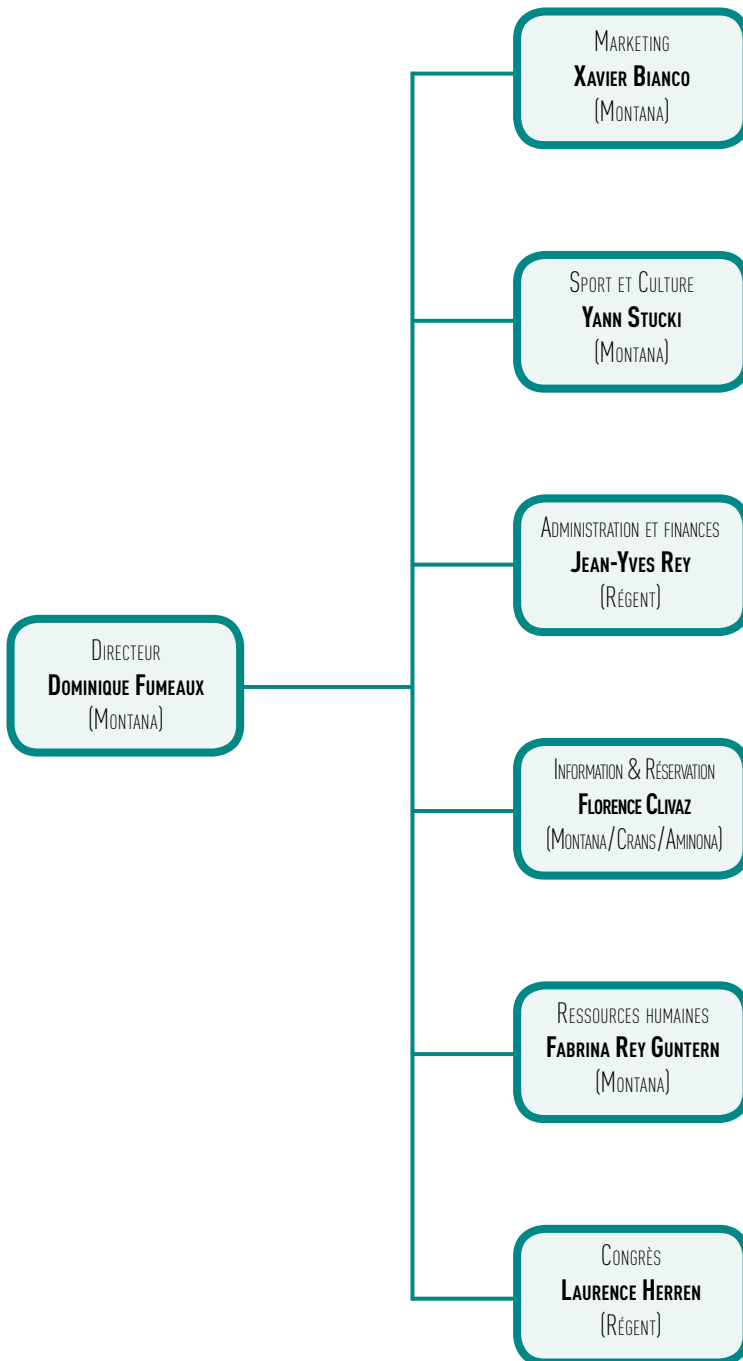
Directeur
Dominique Fumeaux
(Montana)

Marketing
Xavier Bianco
(Montana)

Sport et Culture
Yann Stucki
(Montana)

Administration et finances
Jean-Yves Rey
(Régent)

Information & Réservation
Florence Clivaz
(Montana/Crans/Aminona)

Ressources humaines
Fabrina Rey Guntern
(Montana)

Congrès
Laurence Herren
(Régent)